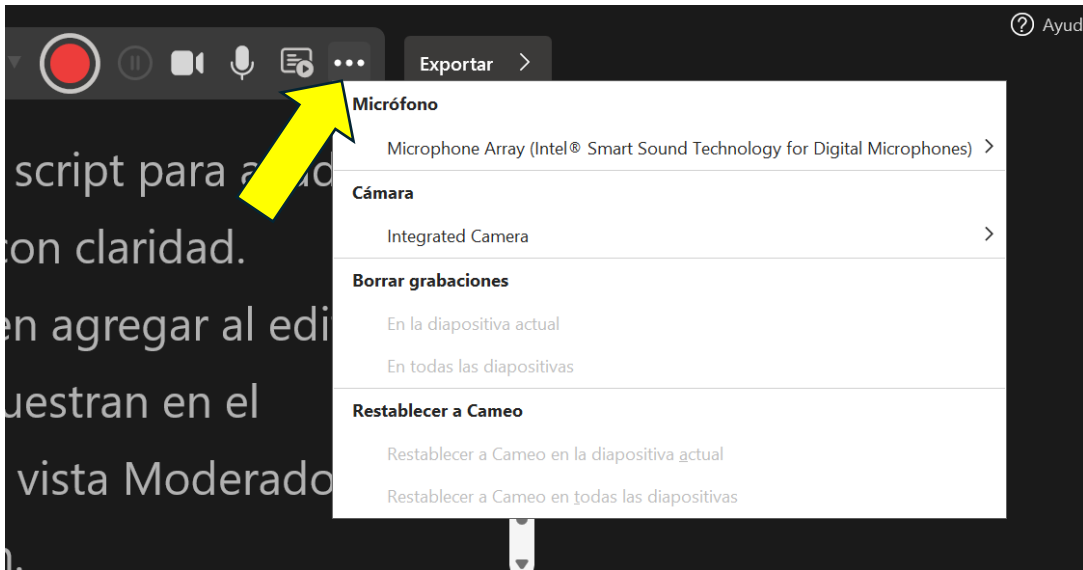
Exportar

Ayud

Micrófono

Microphone Array (Intel® Smart Sound Technology for Digital Microphones)

Cámara

Integrated Camera

Borrar grabaciones

En la diapositiva actual

En todas las diapositivas

Restablecer a Cameo

Restablecer a Cameo en la diapositiva actual

Restablecer a Cameo en todas las diapositivas

script para a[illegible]

con claridad.

en agregar al edi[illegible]

uestran en el

vista Moderado